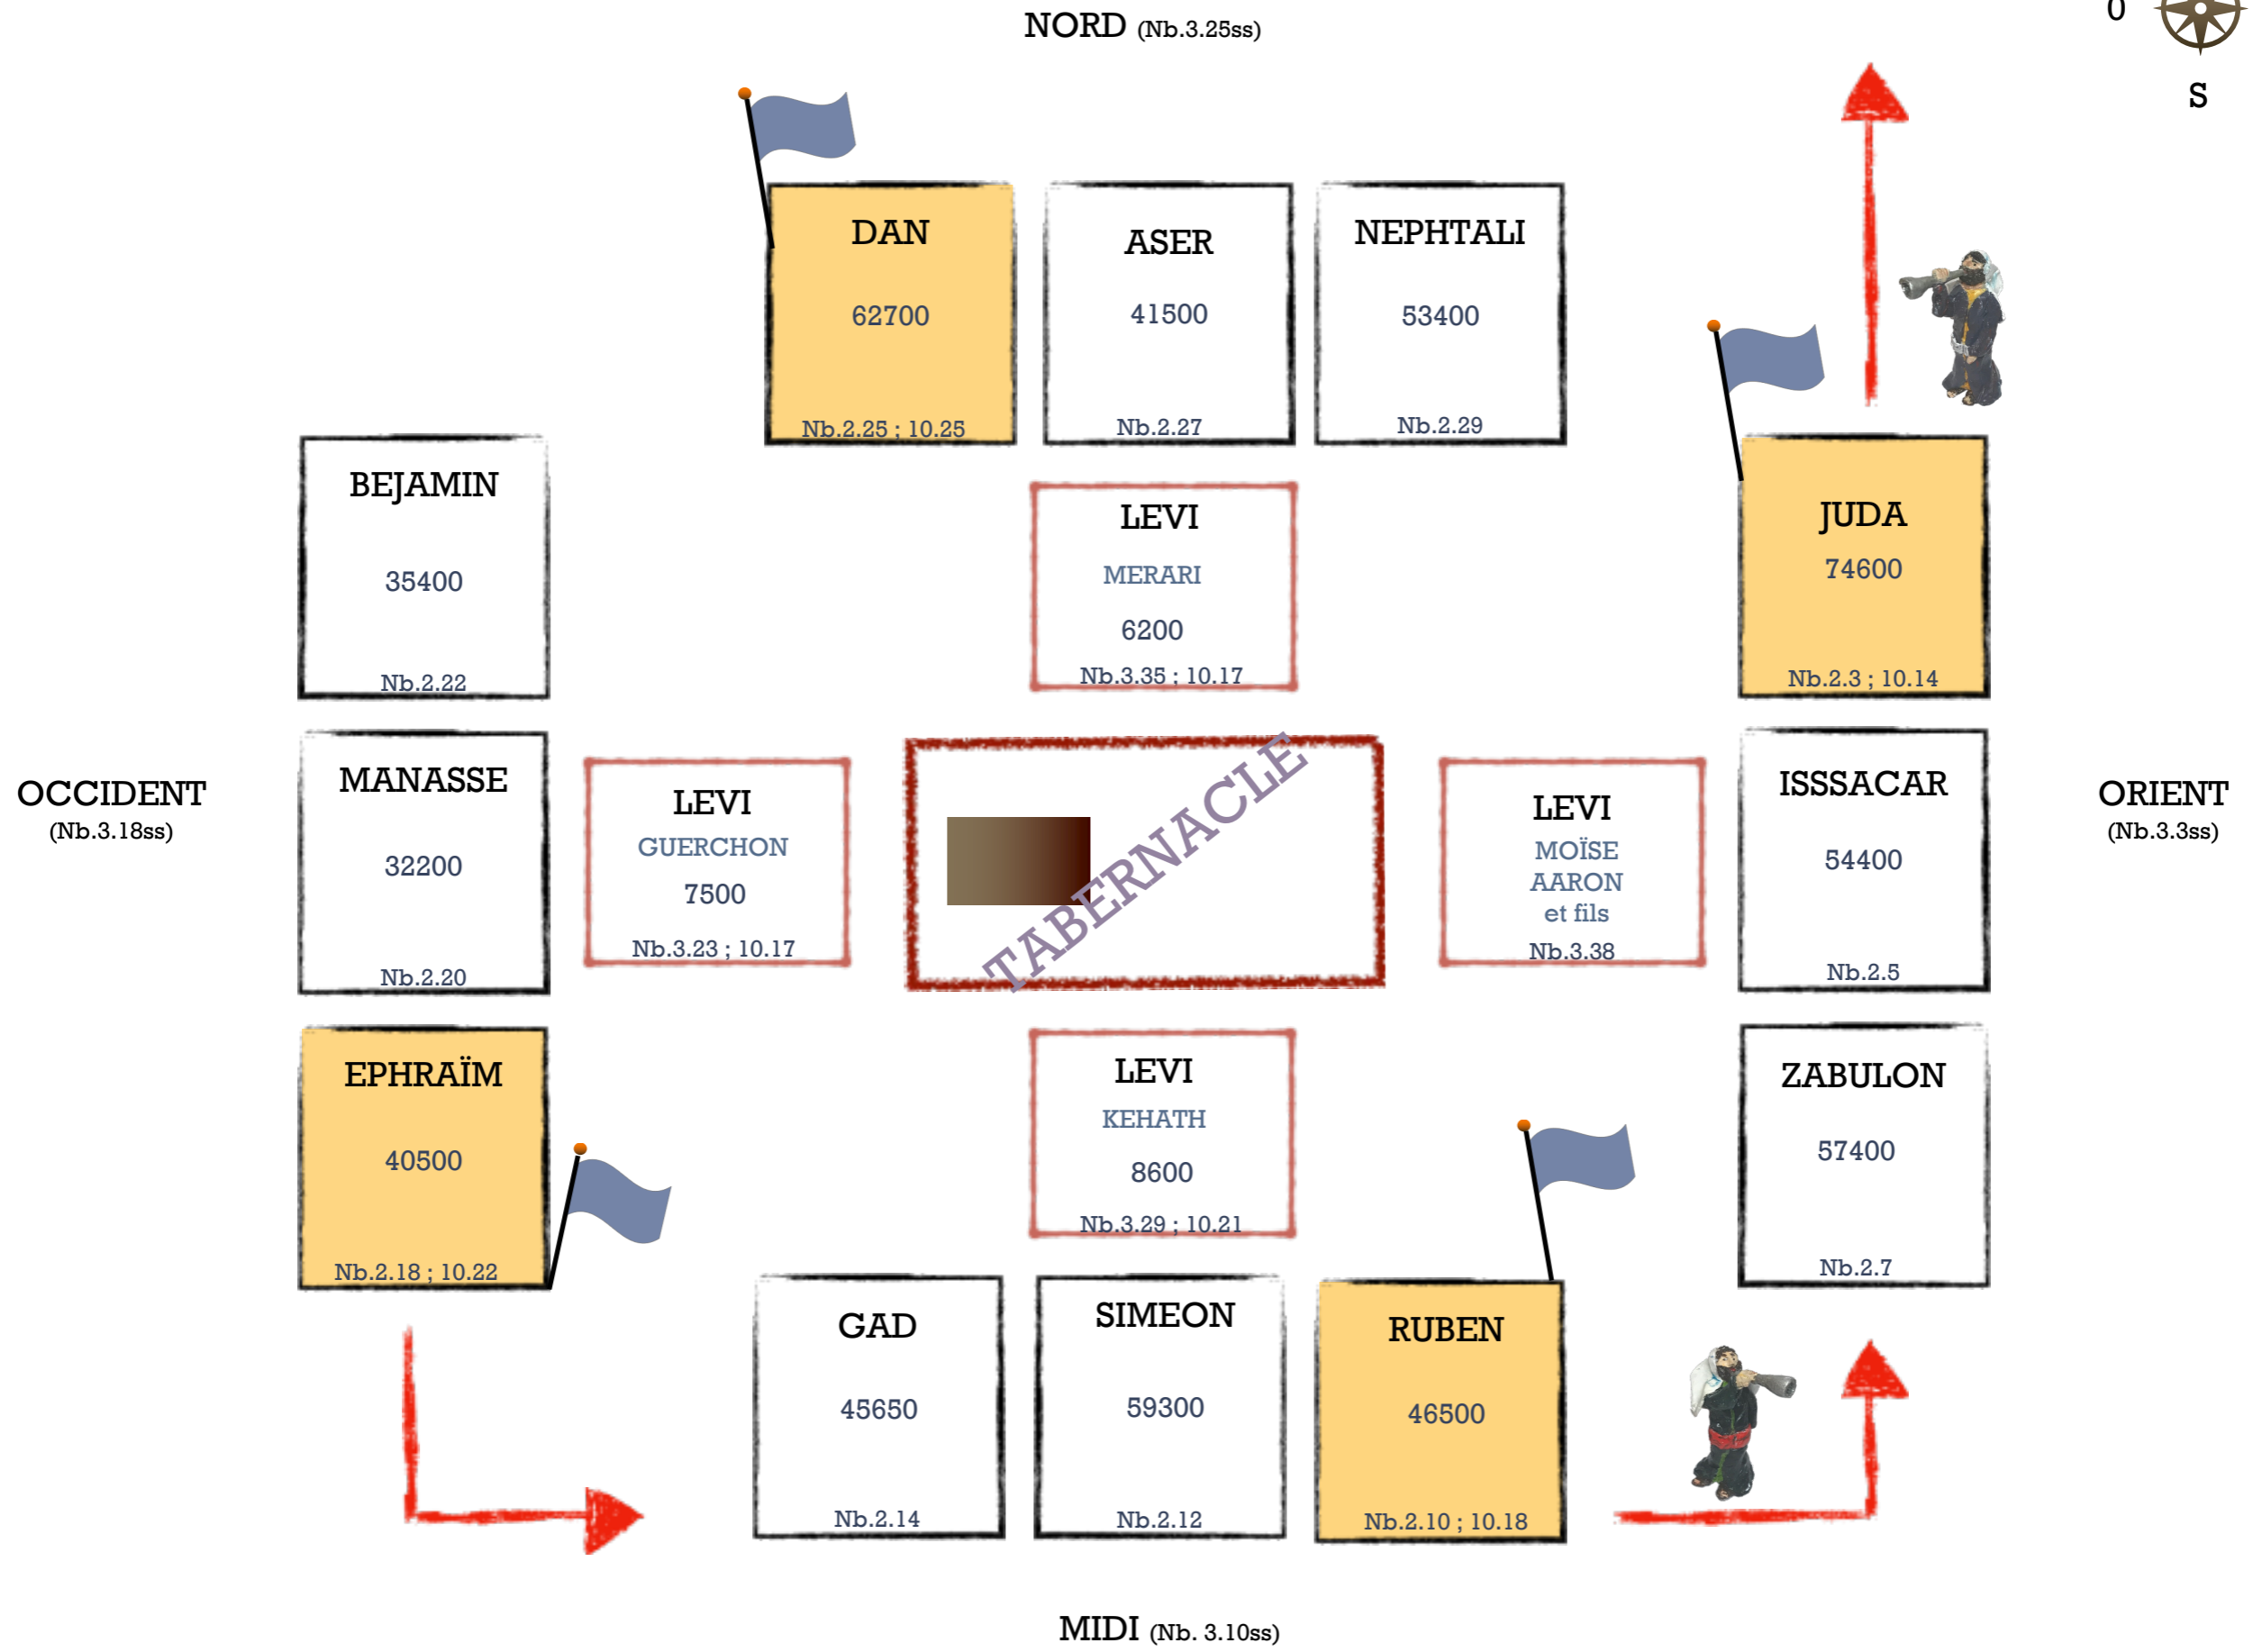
NORD (Nb.3.25ss)

O

S

DAN
62700
Nb.2.25 ; 10.25

ASER
41500
Nb.2.27

NEPHTALI
53400
Nb.2.29

BEJAMIN
35400
Nb.2.22

LEVI
MERARI
6200
Nb.3.35 ; 10.17

JUDA
74600
Nb.2.3 ; 10.14

OCCIDENT
(Nb.3.18ss)

MANASSE
32200
Nb.2.20

LEVI
GUERCHON
7500
Nb.3.23 ; 10.17

TABERNACLE

LEVI
MOÏSE
AARON
et fils
Nb.3.38

ISSSACAR
54400
Nb.2.5

ORIENT
(Nb.3.3ss)

EPHRAÏM
40500
Nb.2.18 ; 10.22

LEVI
KEHATH
8600
Nb.3.29 ; 10.21

ZABULON
57400
Nb.2.7

GAD
45650
Nb.2.14

SIMEON
59300
Nb.2.12

RUBEN
46500
Nb.2.10 ; 10.18

MIDI (Nb. 3.10ss)